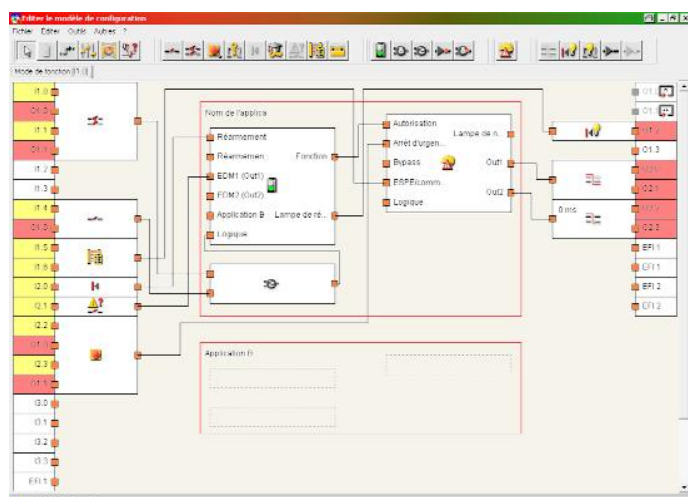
Editer le modèle de configuration

Fichier Editer Outils Autres ?

Mode de fonction [I1.0]

I1.0
O1.0
I1.1
O1.1
I1.2
I1.3
I1.4
O1.4
I1.5
I1.6
I2.0
I2.1
I2.2
O1.1
I2.3
O1.1
I3.0
I3.1
I3.2
I3.3
EFI 1

Nom de l'applica
Réarmement
Réarmemen
ECM1 (Out1)
FDM2 (Out2)
Application B
Logique
Fonction
Lampe de ré...

Autorisation
Arret d'urgen...
Bypass
ESPErcomm...
Logique
Lampe de n...
Out1
Out2

0 ms

Application B

O1.1
O1.2
I1.2
O1.3
O2.1
O2.1
O2.2
O2.3
EFI 1
EFI 1
EFI 2
EFI 2